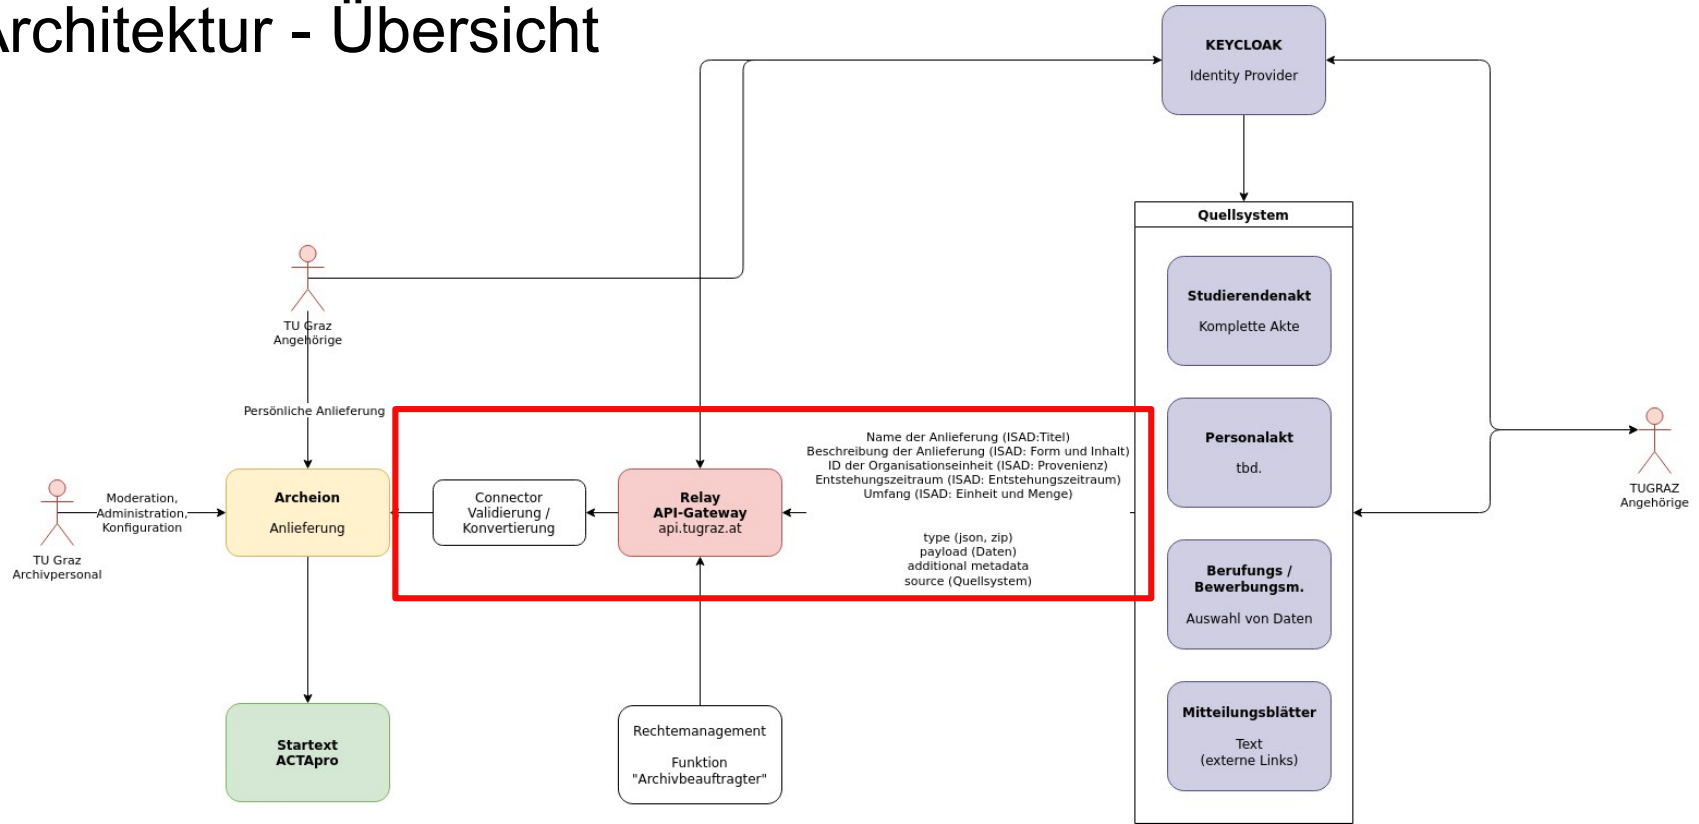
rchitektur - Übersicht

KEYCLOAK
Identity Provider

Quellsystem

Studierendenakt
Komplette Akte

Personalakt
tbd.

Berufungs / Bewerbungsm.
Auswahl von Daten

Mitteilungsblätter
Text
(externe Links)

TUGRAZ Angehörige

TU Graz Angehörige

Persönliche Anlieferung

TU Graz Archivpersonal

Moderation, Administration, Konfiguration

Archeion
Anlieferung

Connector
Validierung / Konvertierung

Relay
API-Gateway
api.tugraz.at

Name der Anlieferung (ISAD:Titel)
Beschreibung der Anlieferung (ISAD: Form und Inhalt)
ID der Organisationseinheit (ISAD: Provenienz)
Entstehungszeitraum (ISAD: Entstehungszeitraum)
Umfang (ISAD: Einheit und Menge)

type (json, zip)
payload (Daten)
additional metadata
source (Quellsystem)

Startext
ACTApro

Rechtemanagement
Funktion
"Archivbeauftragter"